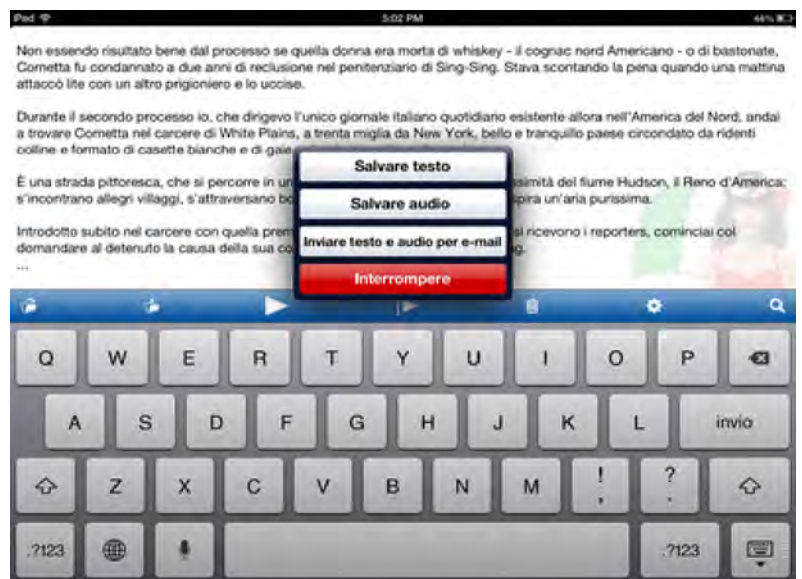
iPad 5:02 PM 46%

Non essendo risultato bene dal processo se quella donna era morta di whiskey - il cognac nord Americano - o di bastonate, Cornetta fu condannato a due anni di reclusione nel penitenziario di Sing-Sing. Stava scontando la pena quando una mattina attaccò lite con un altro prigioniero e lo uccise.

Durante il secondo processo io, che dirigevo l'unico giornale italiano quotidiano esistente allora nell'America del Nord, andai a trovare Cornetta nel carcere di White Plains, a trenta miglia da New York, bello e tranquillo paese circondato da ridenti colline e formato di casette bianche e di gaie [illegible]

È una strada pittoresca, che si percorre in un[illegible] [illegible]simità del fiume Hudson, il Reno d'America; s'incontrano allegri villaggi, s'attraversano bo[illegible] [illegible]pira un'aria purissima.

Introdotto subito nel carcere con quella prem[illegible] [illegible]si ricevono i reporters, cominciai col domandare al detenuto la causa della sua co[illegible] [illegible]g.
...

Salvare testo
Salvare audio
Inviare testo e audio per e-mail
Interrompere

Q W E R T Y U I O P
A S D F G H J K L invio
Z X C V B N M ! , ? .
.?123 .?123